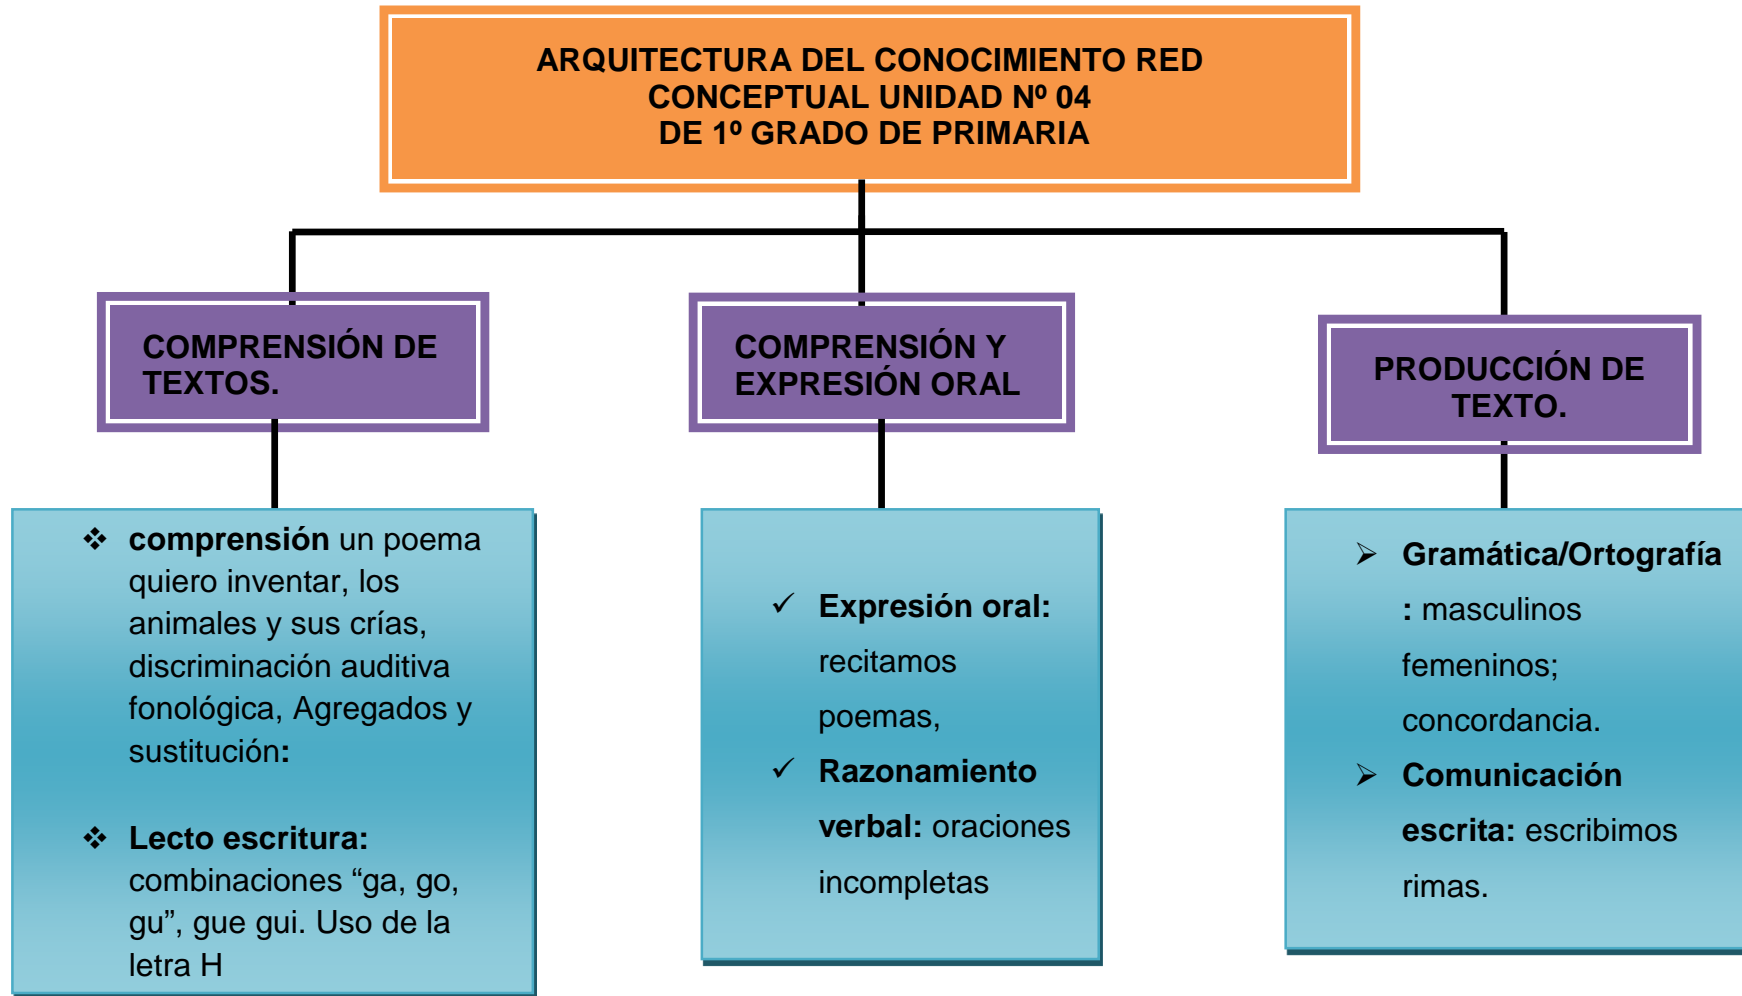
ARQUITECTURA DEL CONOCIMIENTO RED CONCEPTUAL UNIDAD Nº 04 DE 1º GRADO DE PRIMARIA

COMPRENSIÓN DE TEXTOS.

❖ **comprensión** un poema quiero inventar, los animales y sus crías, discriminación auditiva fonológica, Agregados y sustitución**:**

❖ **Lecto escritura:** combinaciones “ga, go, gu”, gue gui. Uso de la letra H

COMPRENSIÓN Y EXPRESIÓN ORAL

✓ **Expresión oral:** recitamos poemas,

✓ **Razonamiento verbal:** oraciones incompletas

PRODUCCIÓN DE TEXTO.

➢ **Gramática/Ortografía:** masculinos femeninos; concordancia.

➢ **Comunicación escrita:** escribimos rimas.